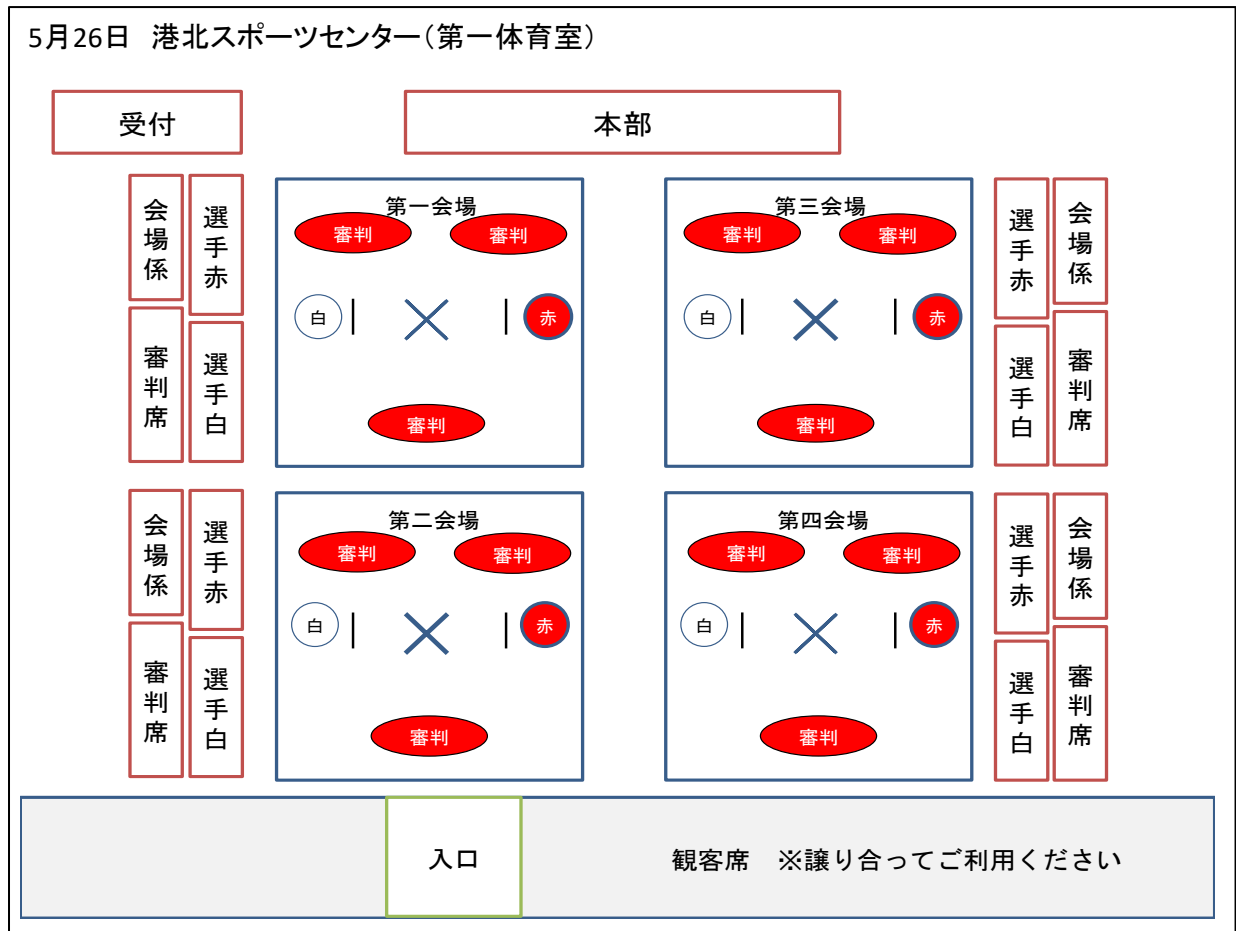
5月26日　港北スポーツセンター（第一体育室）

受付

本部

会場係

選手赤

審判席

選手白

第一会場

審判

審判

白

赤

審判

第三会場

審判

審判

白

赤

審判

選手赤

会場係

選手白

審判席

会場係

選手赤

審判席

選手白

第二会場

審判

審判

白

赤

審判

第四会場

審判

審判

白

赤

審判

選手赤

会場係

選手白

審判席

入口

観客席　※譲り合ってご利用ください